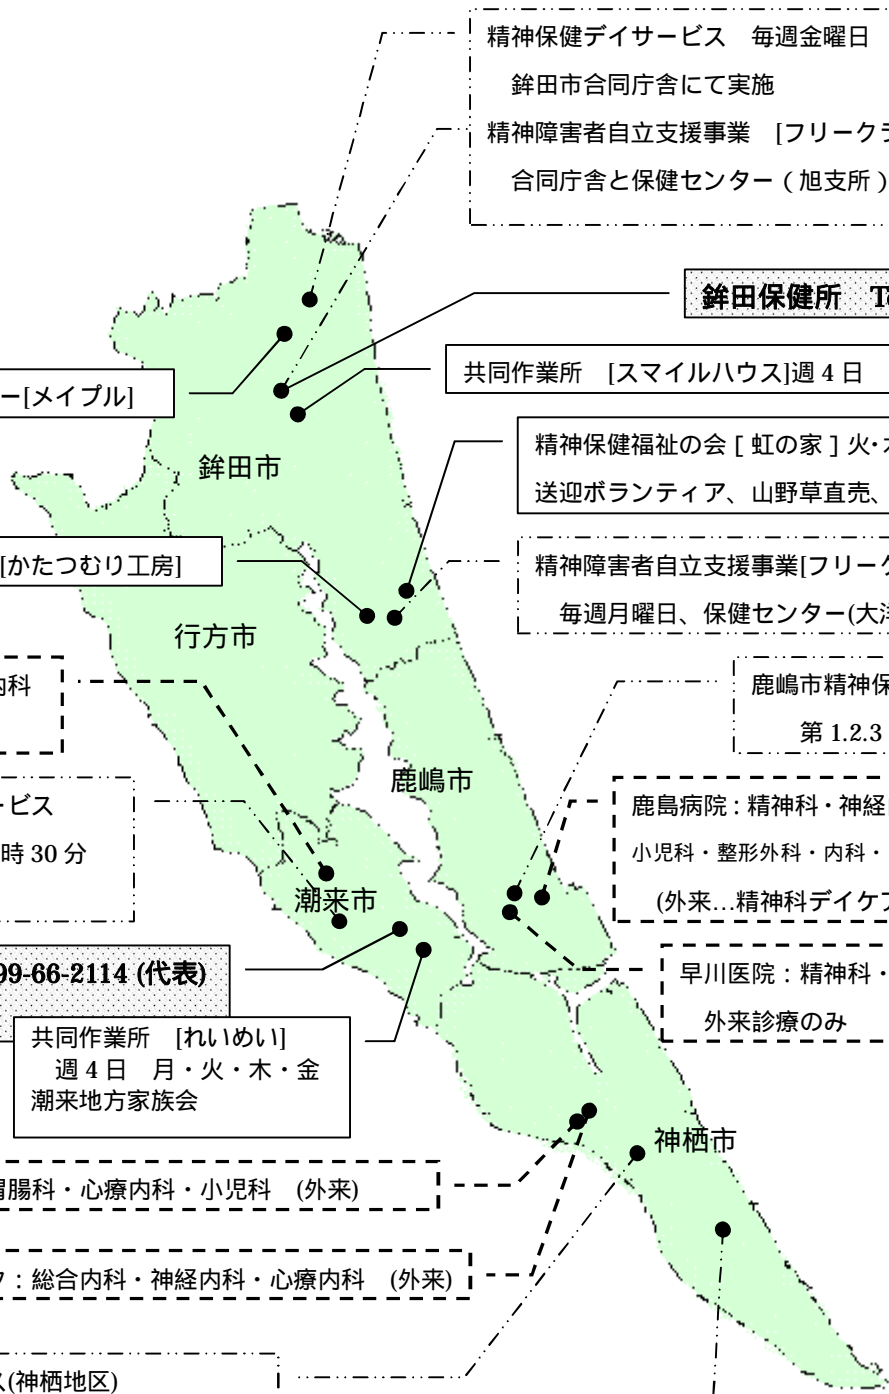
精神保健デイサービス　毎週金曜日

鉾田市合同庁舎にて実施

精神障害者自立支援事業　[フリーク

合同庁舎と保健センター（旭支所）

鉾田保健所　T

ー[メイプル]

共同作業所　[スマイルハウス]週 4 日

鉾田市

精神保健福祉の会 [ 虹の家 ] 火･

送迎ボランティア、山野草直売、

[かたつむり工房]

精神障害者自立支援事業[フリーク

毎週月曜日、保健センター(大

行方市

内科

鹿嶋市精神保

第 1.2.3

鹿嶋市

ービス

時 30 分

鹿島病院 : 精神科・神経

小児科・整形外科・内科・

潮来市

(外来…精神科デイケア

99-66-2114 (代表)

早川医院：精神科・

外来診療のみ

共同作業所　[れいめい]

週 4 日　月・火・木・金

潮来地方家族会

神栖市

胃腸科・心療内科・小児科　(外来)

ク：総合内科・神経内科・心療内科　(外来)

ス(神栖地区)